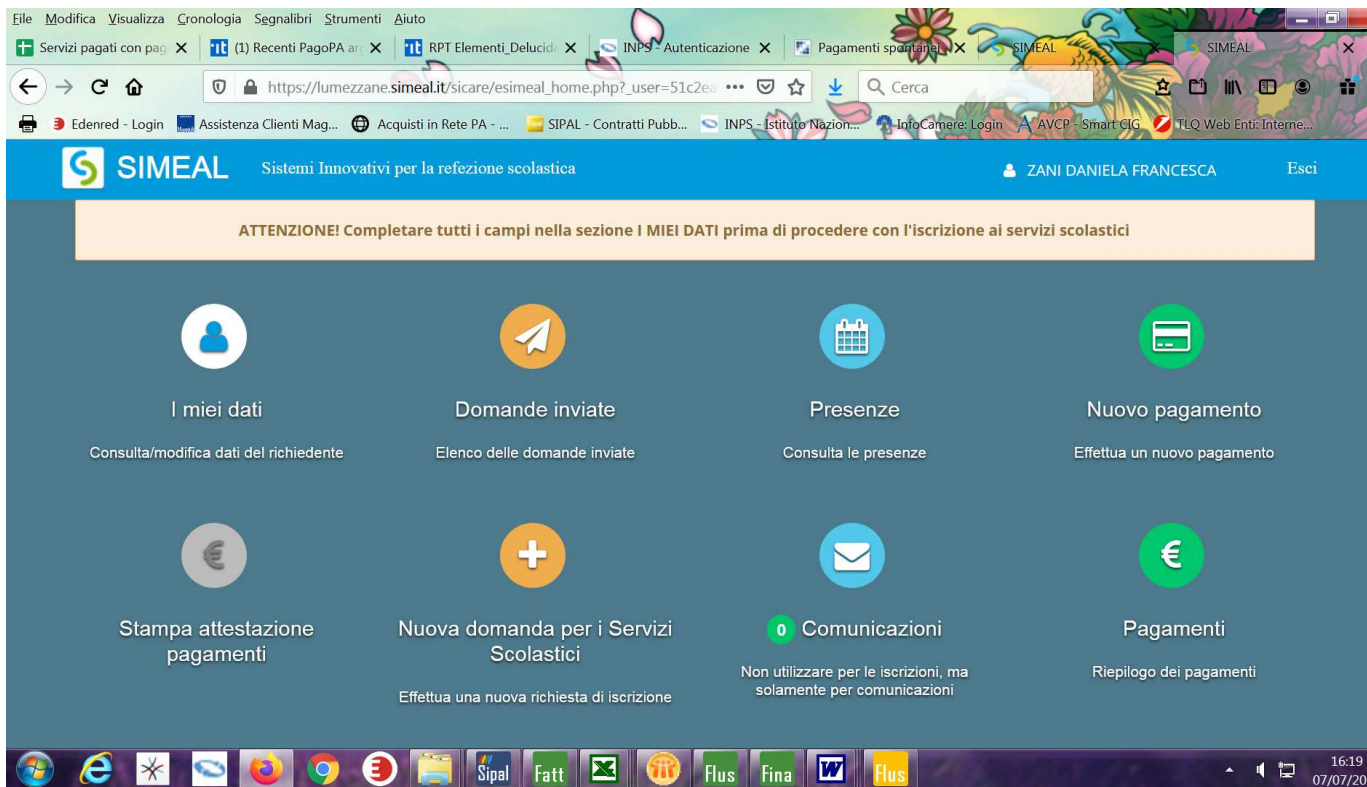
File Modifica Visualizza Cronologia Segnalibri Strumenti Aiuto

Servizi pagati con pag ✕ (1) Recenti PagoPA ar ✕ RPT Elementi_Delucid ✕ INPS - Autenticazione ✕ Pagamenti spontanei ✕ SIMEAL ✕ SIMEAL ✕

https://lumezzane.simeal.it/sicare/esimeal_home.php?_user=51c2ea ••• Cerca

Edenred - Login Assistenza Clienti Mag... Acquisti in Rete PA - ... SIPAL - Contratti Pubb... INPS - Istituto Nazion... InfoCamere: Login AVCP - Smart CIG TLQ Web Enti: Interne...

SIMEAL Sistemi Innovativi per la refezione scolastica

ZANI DANIELA FRANCESCA Esci

ATTENZIONE! Completare tutti i campi nella sezione I MIEI DATI prima di procedere con l'iscrizione ai servizi scolastici

I miei dati
Consulta/modifica dati del richiedente

Domande inviate
Elenco delle domande inviate

Presenze
Consulta le presenze

Nuovo pagamento
Effettua un nuovo pagamento

Stampa attestazione pagamenti

Nuova domanda per i Servizi Scolastici
Effettua una nuova richiesta di iscrizione

0 Comunicazioni
Non utilizzare per le iscrizioni, ma solamente per comunicazioni

Pagamenti
Riepilogo dei pagamenti

Sipal Fatt Flus Fina Flus

16:19
07/07/20